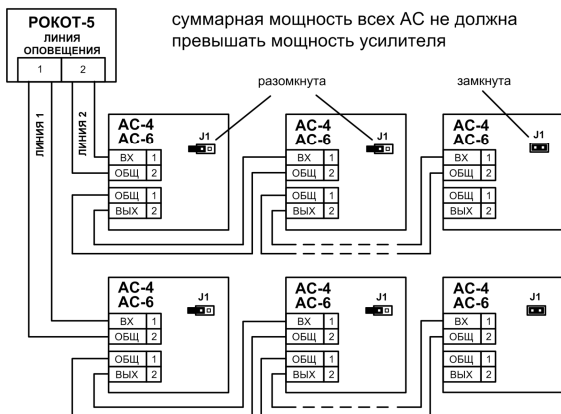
РОКОТ-5
ЛИНИЯ ОПОВЕЩЕНИЯ
1 2

суммарная мощность всех АС не должна превышать мощность усилителя

ЛИНИЯ 1
ЛИНИЯ 2

разомкнута
замкнута

АС-4
АС-6
J1
ВХ 1
ОБЩ 2
ОБЩ 1
ВЫХ 2

АС-4
АС-6
J1
ВХ 1
ОБЩ 2
ОБЩ 1
ВЫХ 2

АС-4
АС-6
J1
ВХ 1
ОБЩ 2
ОБЩ 1
ВЫХ 2

АС-4
АС-6
J1
ВХ 1
ОБЩ 2
ОБЩ 1
ВЫХ 2

АС-4
АС-6
J1
ВХ 1
ОБЩ 2
ОБЩ 1
ВЫХ 2

АС-4
АС-6
J1
ВХ 1
ОБЩ 2
ОБЩ 1
ВЫХ 2